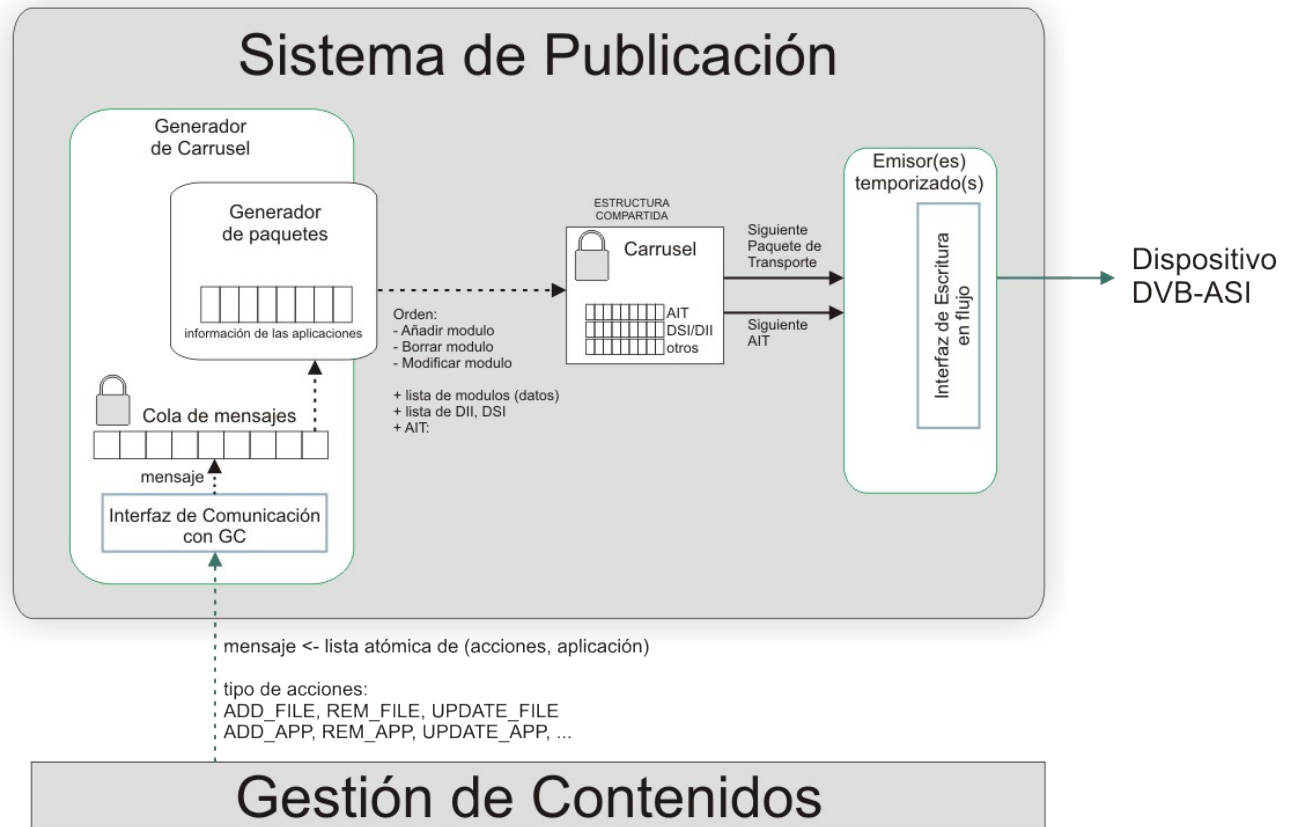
Sistema de Publicación

Generador de Carrusel

Generador de paquetes

información de las aplicaciones

Cola de mensajes

mensaje

Interfaz de Comunicación con GC

ESTRUCTURA COMPARTIDA

Carrusel

AIT
DSI/DII
otros

Orden:
- Añadir modulo
- Borrar modulo
- Modificar modulo

+ lista de modulos (datos)
+ lista de DII, DSI
+ AIT:

Siguiente Paquete de Transporte

Siguiente AIT

Emisor(es) temporizado(s)

Interfaz de Escritura en flujo

Dispositivo DVB-ASI

mensaje <- lista atómica de (acciones, aplicación)

tipo de acciones:
ADD_FILE, REM_FILE, UPDATE_FILE
ADD_APP, REM_APP, UPDATE_APP, ...

Gestión de Contenidos